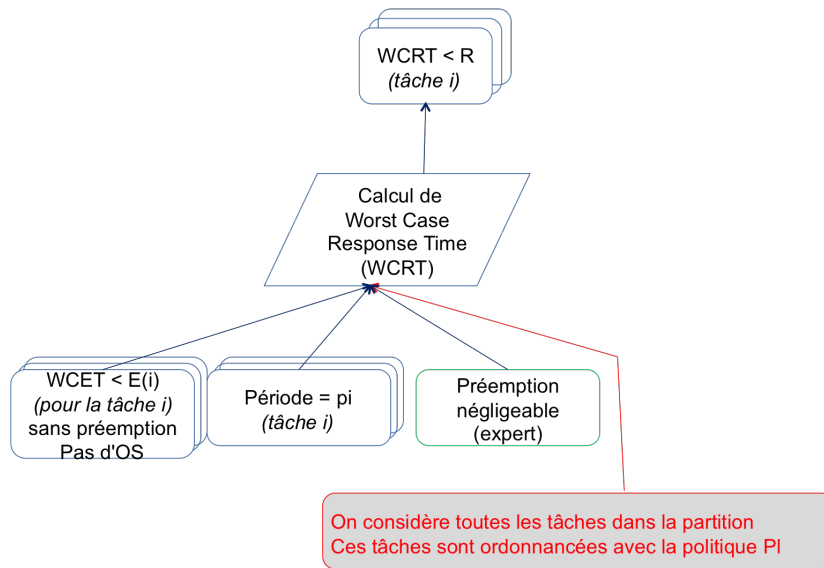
WCRT < R
(tâche i)

Calcul de
Worst Case
Response Time
(WCRT)

WCET < E(i)
(pour la tâche i)
sans préemption
Pas d'OS

Période = pi
(tâche i)

Préemption
négligeable
(expert)

On considère toutes les tâches dans la partition
Ces tâches sont ordonnancées avec la politique PI